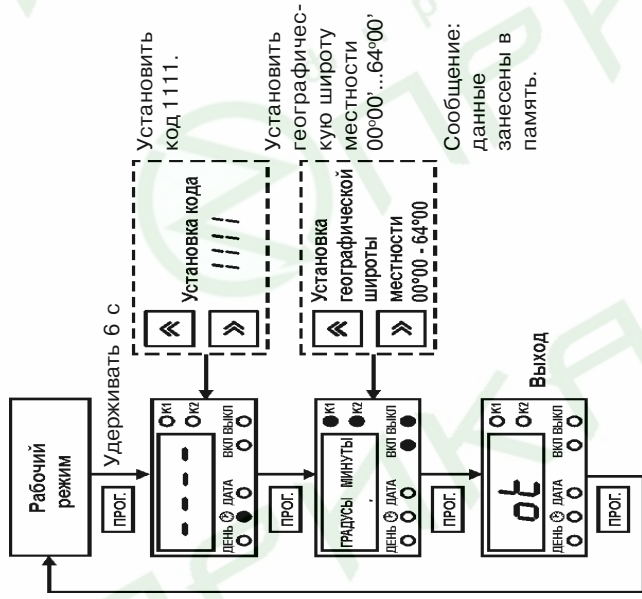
Рабочий режим

Удерживать 6 с

ПРОГ.

К1
К2
ДЕНЬ ДАТА ВКЛ ВЫКЛ

«
»

Установка кода
1111

Установить код 1111.

ПРОГ.

ГРАДУСЫ МИНУТЫ
К1
К2
ДЕНЬ ДАТА ВКЛ ВЫКЛ

«
»

Установка географической широты местности 00°00 - 64°00

Установить географическую широту местности 00°00'...64°00'

ПРОГ.

Выход

ot
К1
К2
ДЕНЬ ДАТА ВКЛ ВЫКЛ

Сообщение: данные занесены в память.

ПРОГ.